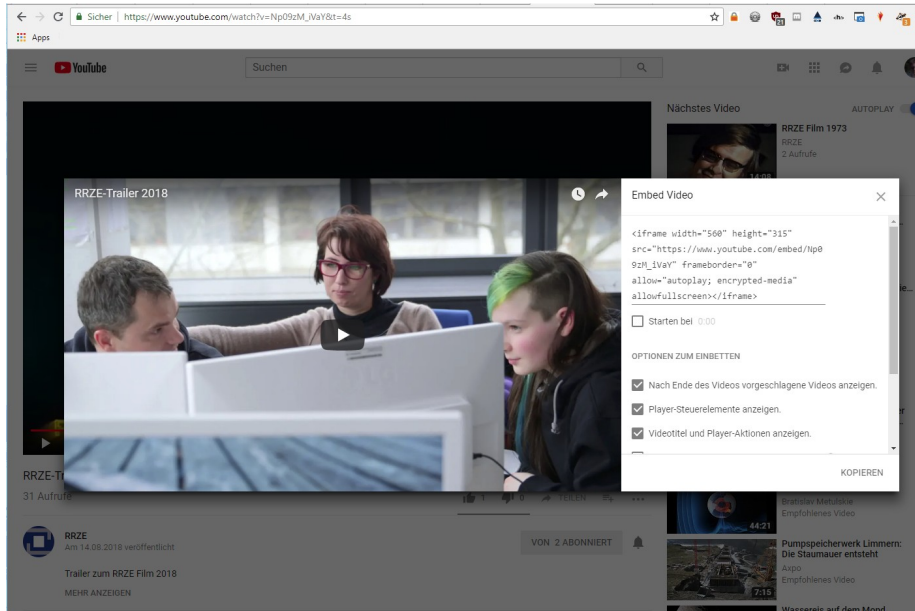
Sicher | https://www.youtube.com/watch?v=Np09zM_iVaY&t=4s

Apps

YouTube

Suchen

Nächstes Video

AUTOPLAY

RRZE Film 1973
RRZE
2 Aufrufe

14:08

RRZE-Trailer 2018

Embed Video

<iframe width="560" height="315" src="https://www.youtube.com/embed/Np09zM_iVaY" frameborder="0" allow="autoplay; encrypted-media" allowfullscreen></iframe>

Starten bei 0:00

OPTIONEN ZUM EINBETTEN

Nach Ende des Videos vorgeschlagene Videos anzeigen.

Player-Steuerelemente anzeigen.

Videotitel und Player-Aktionen anzeigen.

KOPIEREN

RRZE-T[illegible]

31 Aufrufe

1

0

TEILEN

Bratislav Metulskie
Empfohlenes Video

44:21

RRZE
Am 14.08.2018 veröffentlicht

VON 2 ABONNIERT

Trailer zum RRZE Film 2018

MEHR ANZEIGEN

Pumpspeicherwerk Limmern: Die Staumauer entsteht
Axpo
Empfohlenes Video

7:15

Wasserreis auf dem Mond